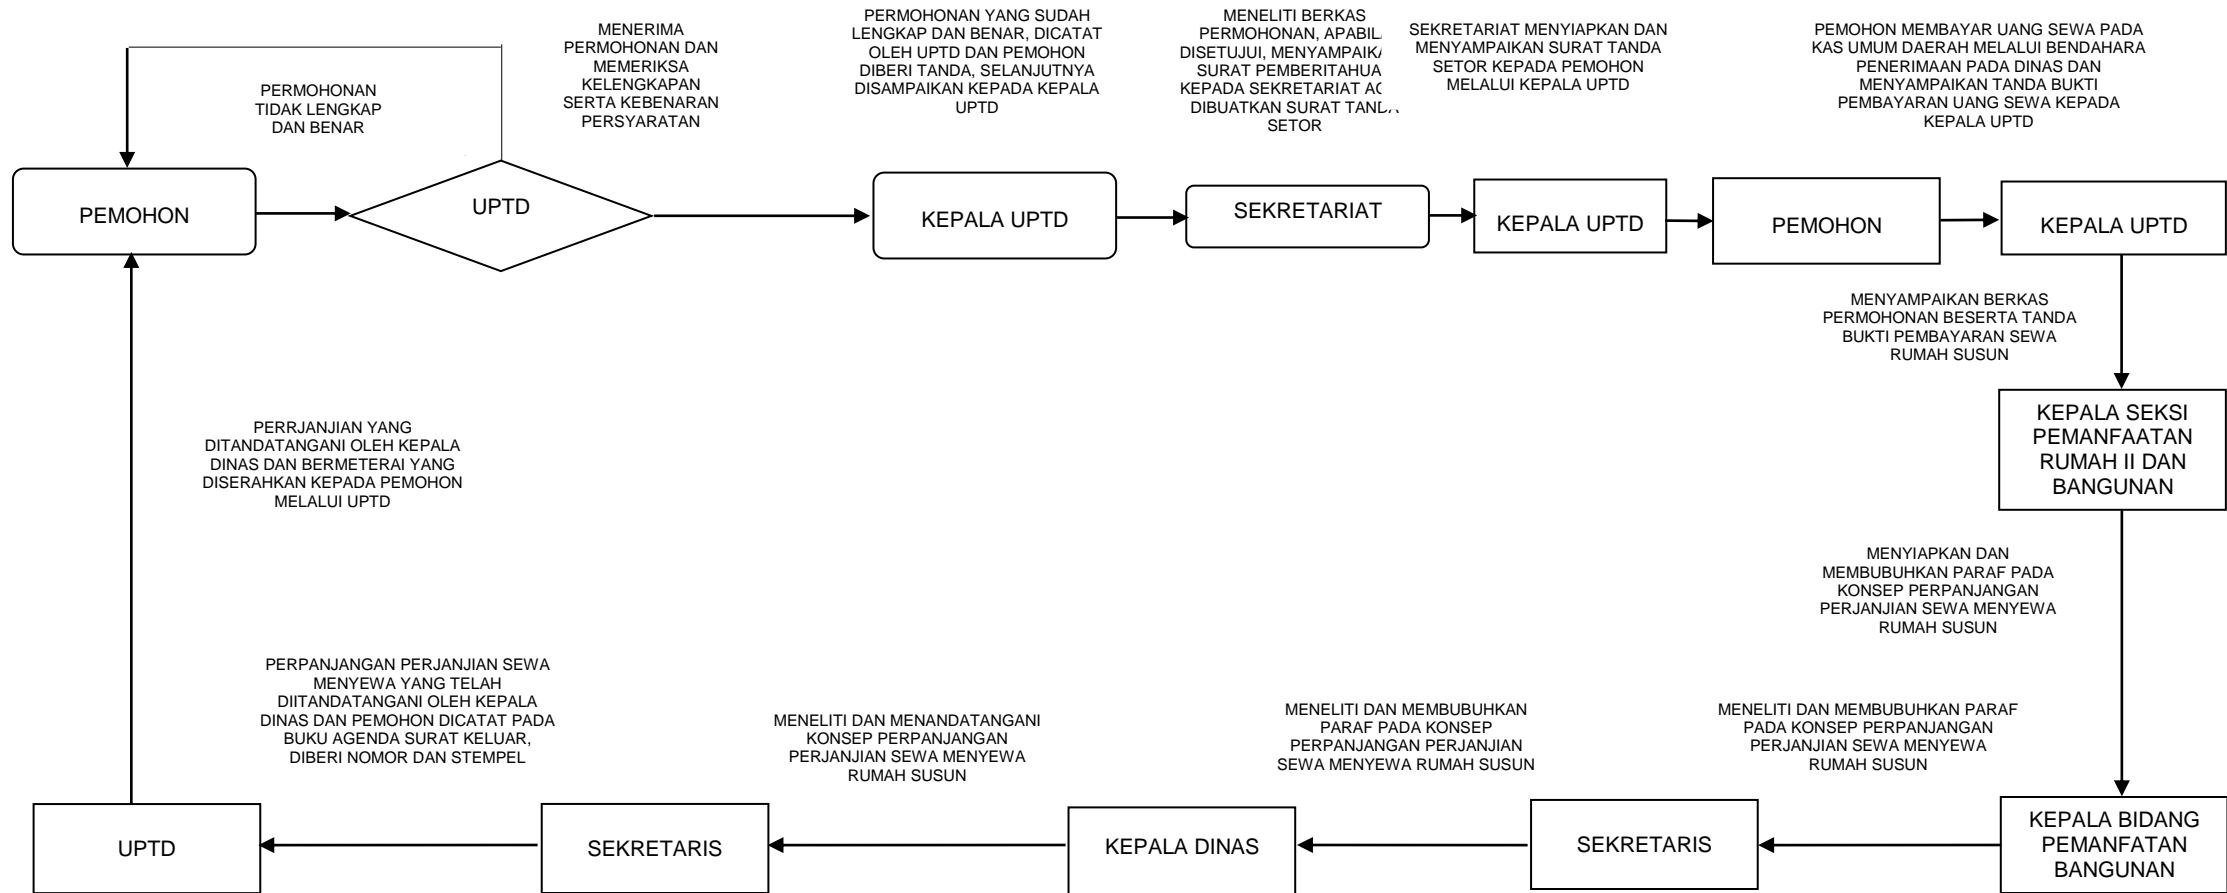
PERMOHONAN TIDAK LENGKAP DAN BENAR

MENERIMA PERMOHONAN DAN MEMERIKSA KELENGKAPAN SERTA KEBENARAN PERSYARATAN

PERMOHONAN YANG SUDAH LENGKAP DAN BENAR, DICATAT OLEH UPTD DAN PEMOHON DIBERI TANDA, SELANJUTNYA DISAMPAIKAN KEPADA KEPALA UPTD

MENELITI BERKAS PERMOHONAN, APABIL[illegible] DISETUJUI, MENYAMPAIK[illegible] SURAT PEMBERITAHUA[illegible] KEPADA SEKRETARIAT A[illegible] DIBUATKAN SURAT TAND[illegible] SETOR

SEKRETARIAT MENYIAPKAN DAN MENYAMPAIKAN SURAT TANDA SETOR KEPADA PEMOHON MELALUI KEPALA UPTD

PEMOHON MEMBAYAR UANG SEWA PADA KAS UMUM DAERAH MELALUI BENDAHARA PENERIMAAN PADA DINAS DAN MENYAMPAIKAN TANDA BUKTI PEMBAYARAN UANG SEWA KEPADA KEPALA UPTD

PEMOHON

UPTD

KEPALA UPTD

SEKRETARIAT

KEPALA UPTD

PEMOHON

KEPALA UPTD

MENYAMPAIKAN BERKAS PERMOHONAN BESERTA TANDA BUKTI PEMBAYARAN SEWA RUMAH SUSUN

KEPALA SEKSI PEMANFAATAN RUMAH II DAN BANGUNAN

PERRJANJIAN YANG DITANDATANGANI OLEH KEPALA DINAS DAN BERMETERAI YANG DISERAHKAN KEPADA PEMOHON MELALUI UPTD

MENYIAPKAN DAN MEMBUBUHKAN PARAF PADA KONSEP PERPANJANGAN PERJANJIAN SEWA MENYEWA RUMAH SUSUN

PERPANJANGAN PERJANJIAN SEWA MENYEWA YANG TELAH DIITANDATANGANI OLEH KEPALA DINAS DAN PEMOHON DICATAT PADA BUKU AGENDA SURAT KELUAR, DIBERI NOMOR DAN STEMPEL

MENELITI DAN MENANDATANGANI KONSEP PERPANJANGAN PERJANJIAN SEWA MENYEWA RUMAH SUSUN

MENELITI DAN MEMBUBUHKAN PARAF PADA KONSEP PERPANJANGAN PERJANJIAN SEWA MENYEWA RUMAH SUSUN

MENELITI DAN MEMBUBUHKAN PARAF PADA KONSEP PERPANJANGAN PERJANJIAN SEWA MENYEWA RUMAH SUSUN

UPTD

SEKRETARIS

KEPALA DINAS

SEKRETARIS

KEPALA BIDANG PEMANFATAN BANGUNAN